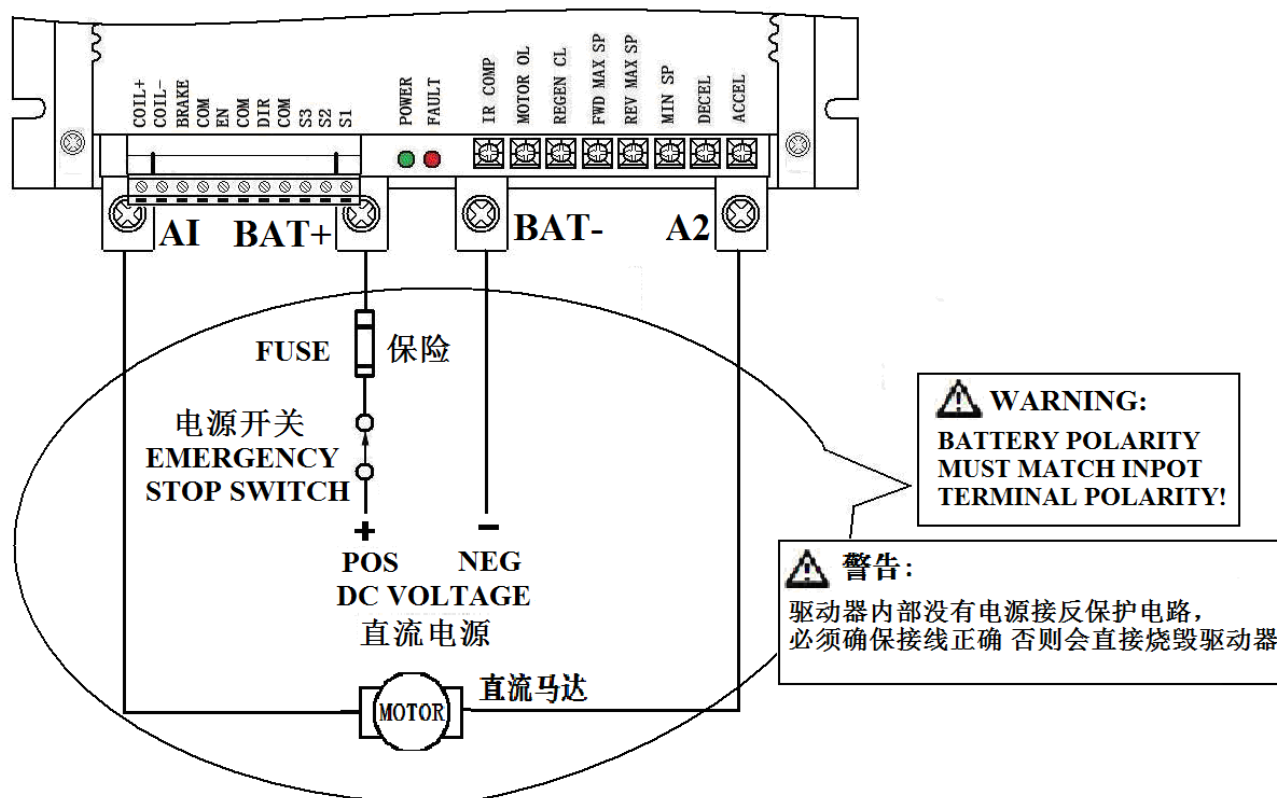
COIL+
COIL-
BRAKE
COM
EN
COM
DIR
COM
S3
S2
S1

POWER
FAULT

IR COMP
MOTOR OL
REGEN CL
FWD MAX SP
REV MAX SP
MIN SP
DECEL
ACCEL

AI BAT+ BAT- A2

FUSE 保险

电源开关
EMERGENCY
STOP SWITCH

+ −
POS NEG
DC VOLTAGE
直流电源

MOTOR 直流马达

WARNING:
BATTERY POLARITY
MUST MATCH INPOT
TERMINAL POLARITY!

警告:
驱动器内部没有电源接反保护电路,
必须确保接线正确 否则会直接烧毁驱动器